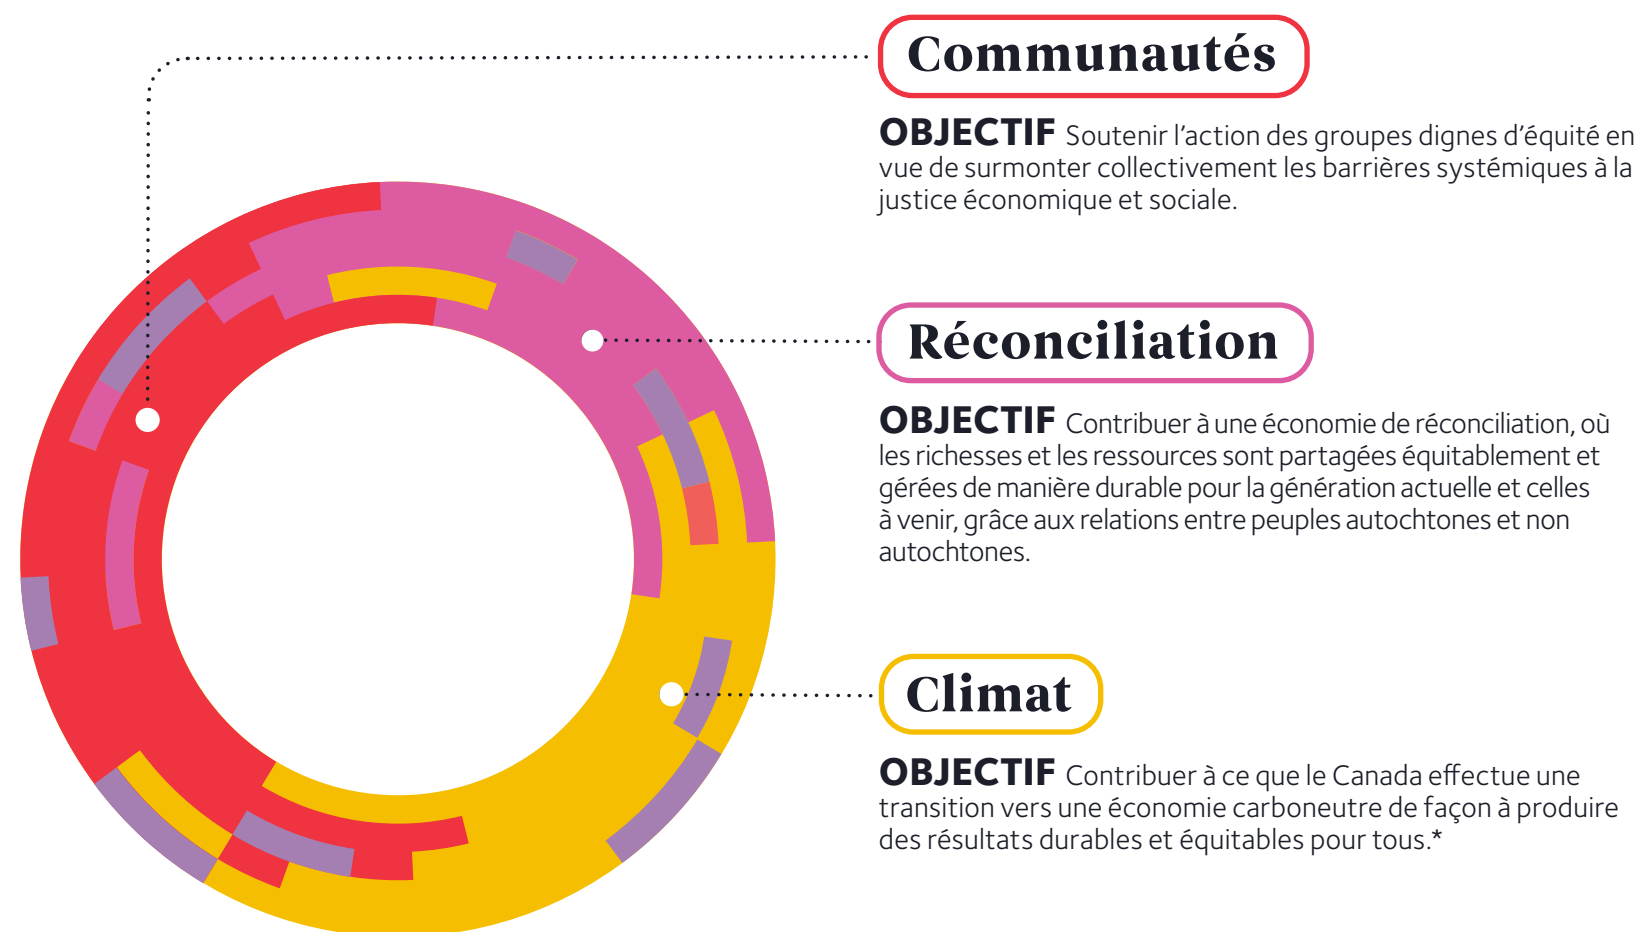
Communautés

OBJECTIF Soutenir l'action des groupes dignes d'équité en vue de surmonter collectivement les barrières systémiques à la justice économique et sociale.

Réconciliation

OBJECTIF Contribuer à une économie de réconciliation, où les richesses et les ressources sont partagées équitablement et gérées de manière durable pour la génération actuelle et celles à venir, grâce aux relations entre peuples autochtones et non autochtones.

Climat

OBJECTIF Contribuer à ce que le Canada effectue une transition vers une économie carboneutre de façon à produire des résultats durables et équitables pour tous.*